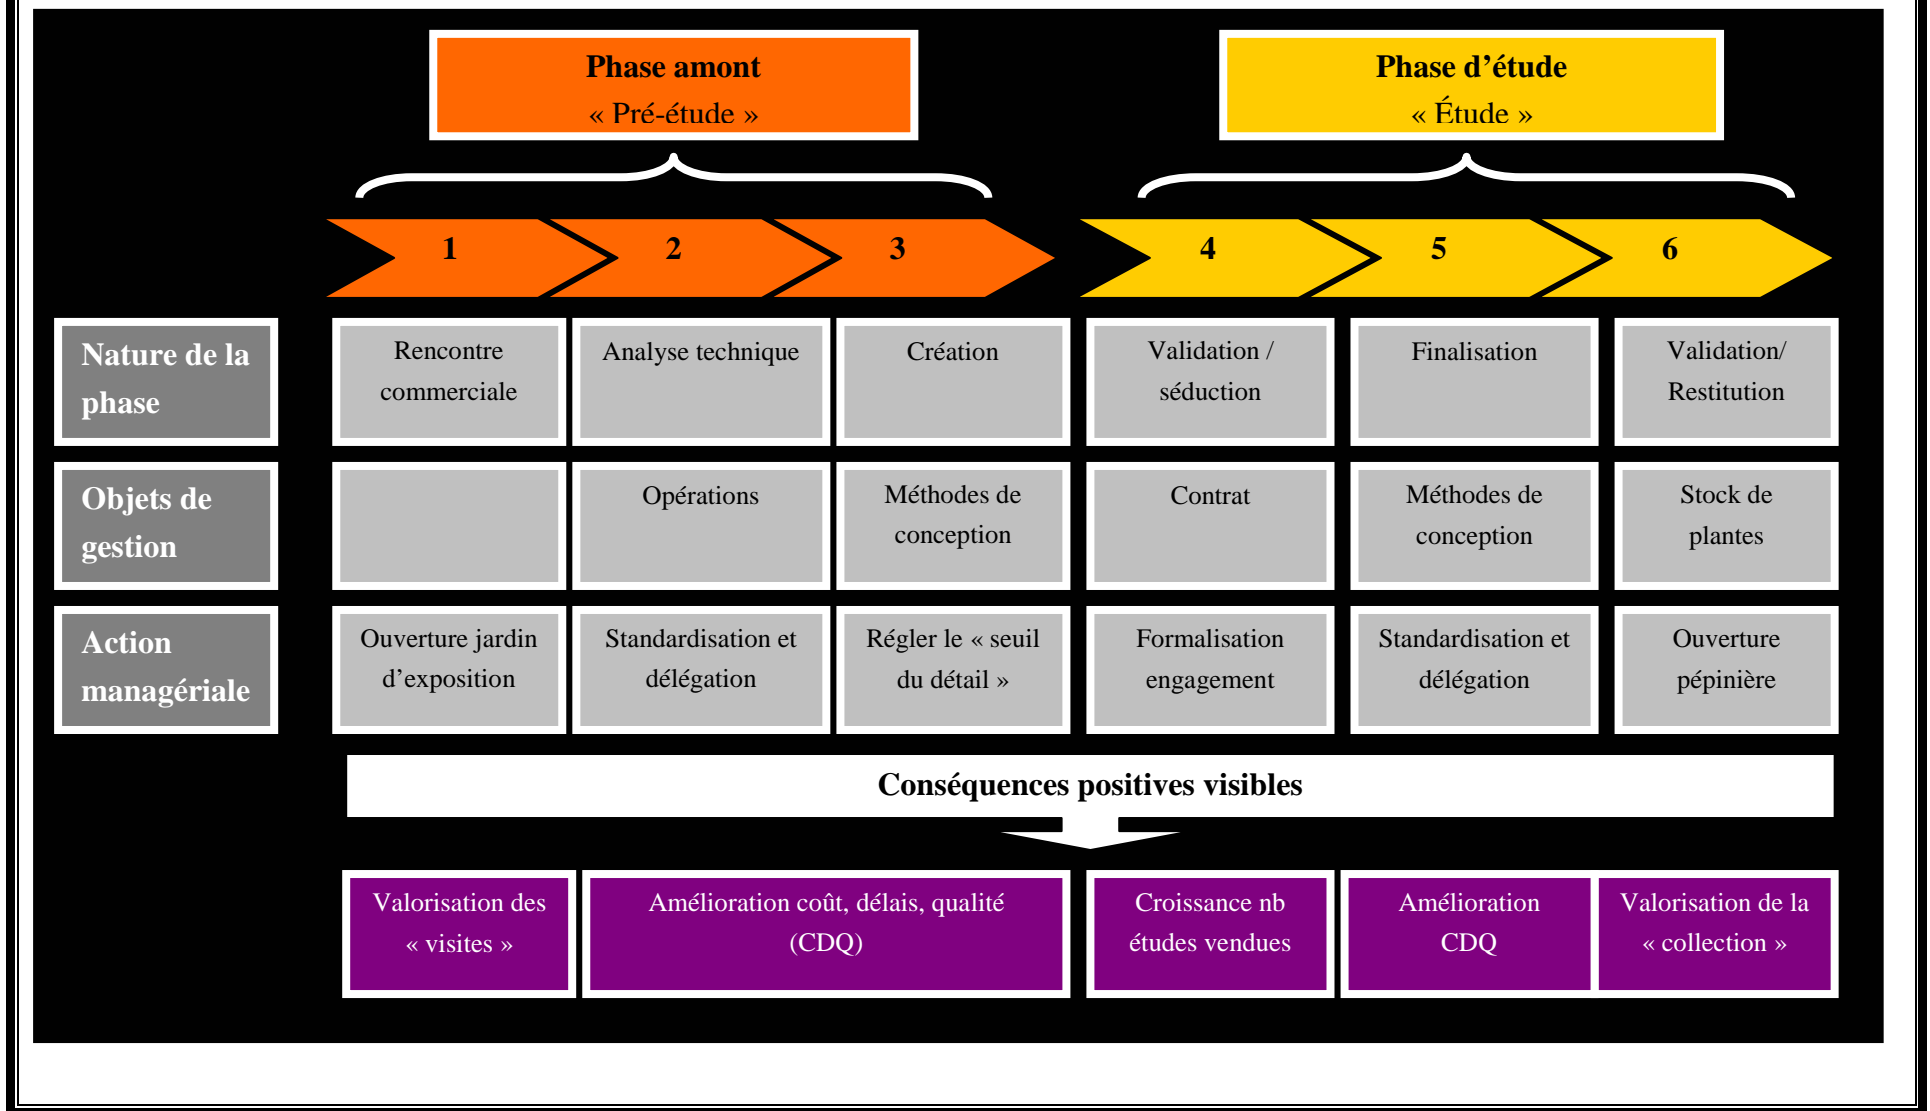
Phase amont
« Pré-étude »

Phase d'étude
« Étude »

1 2 3 4 5 6

| | 1 | 2 | 3 | 4 | 5 | 6 |
|---|---|---|---|---|---|---|
| Nature de la phase | Rencontre commerciale | Analyse technique | Création | Validation / séduction | Finalisation | Validation/ Restitution |
| Objets de gestion | | Opérations | Méthodes de conception | Contrat | Méthodes de conception | Stock de plantes |
| Action managériale | Ouverture jardin d'exposition | Standardisation et délégation | Régler le « seuil du détail » | Formalisation engagement | Standardisation et délégation | Ouverture pépinière |

Conséquences positives visibles

Valorisation des « visites »

Amélioration coût, délais, qualité (CDQ)

Croissance nb études vendues

Amélioration CDQ

Valorisation de la « collection »